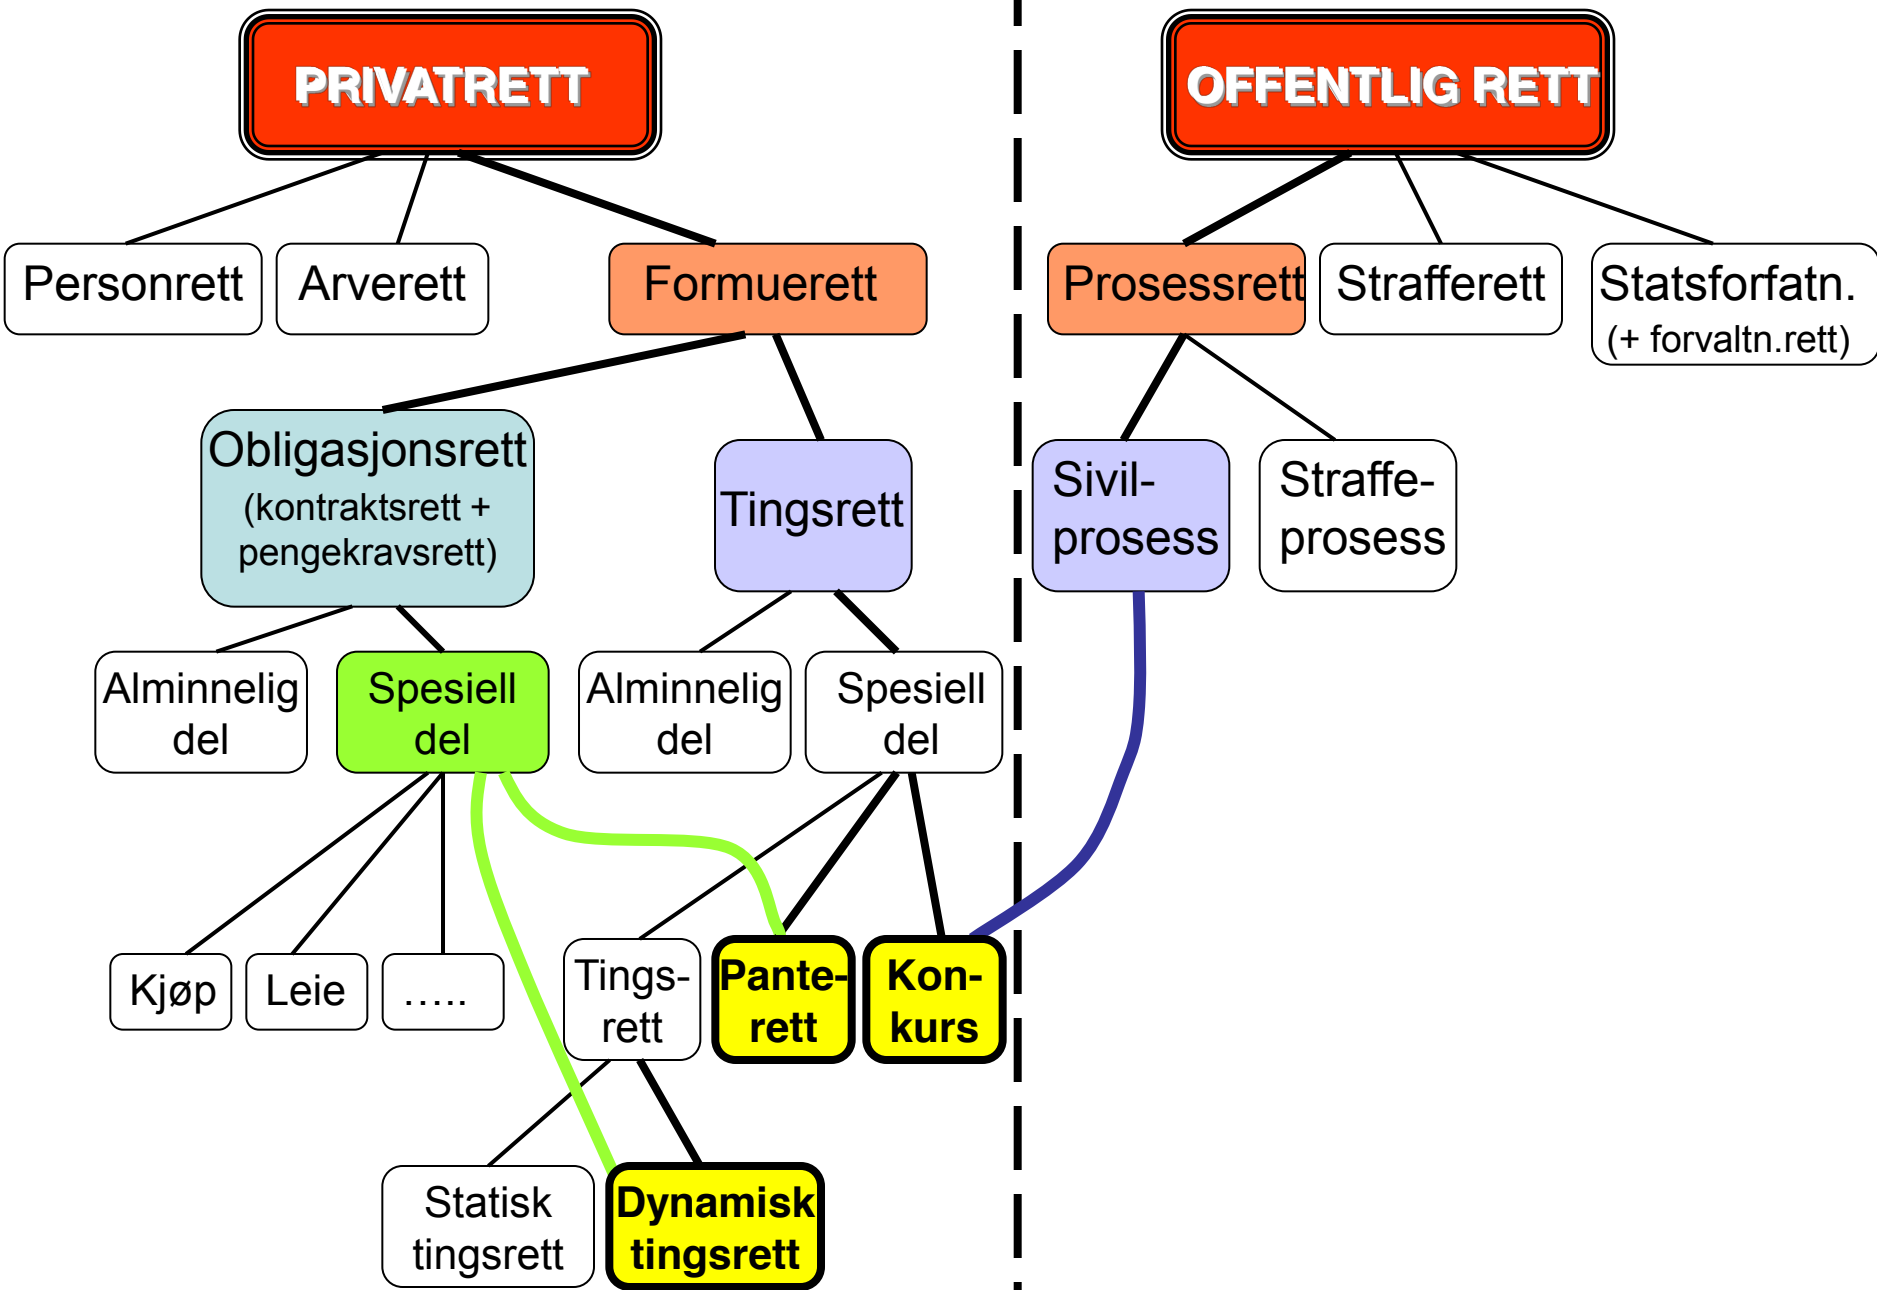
PRIVATRETT

OFFENTLIG RETT

Personrett

Arverett

Formuerett

Prosessrett

Strafferett

Statsforfatn. (+ forvaltn.rett)

Obligasjonsrett (kontraktsrett + pengekravsrett)

Tingsrett

Sivil-prosess

Straffe-prosess

Alminnelig del

Spesiell del

Alminnelig del

Spesiell del

Kjøp

Leie

…..

Tings-rett

Pante-rett

Kon-kurs

Statisk tingsrett

Dynamisk tingsrett